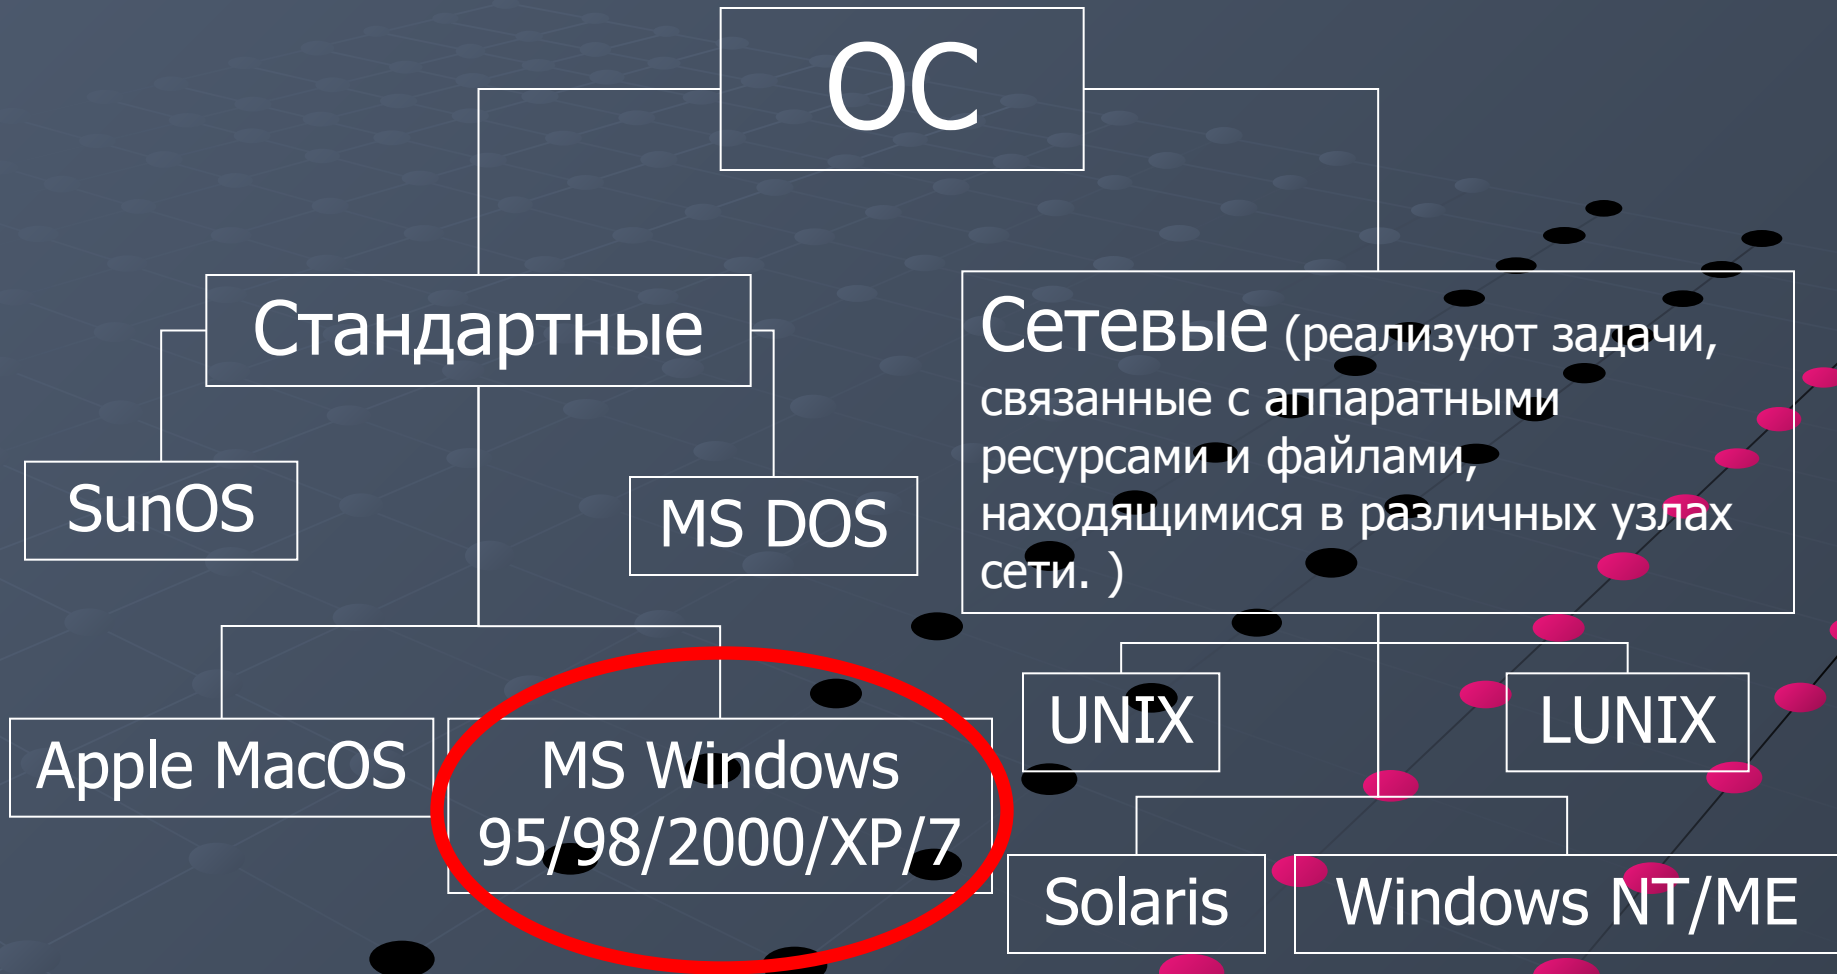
ОС

Стандартные

Сетевые (реализуют задачи, связанные с аппаратными ресурсами и файлами, находящимися в различных узлах сети. )

SunOS

MS DOS

Apple MacOS

MS Windows 95/98/2000/XP/7

UNIX

LUNIX

Solaris

Windows NT/ME